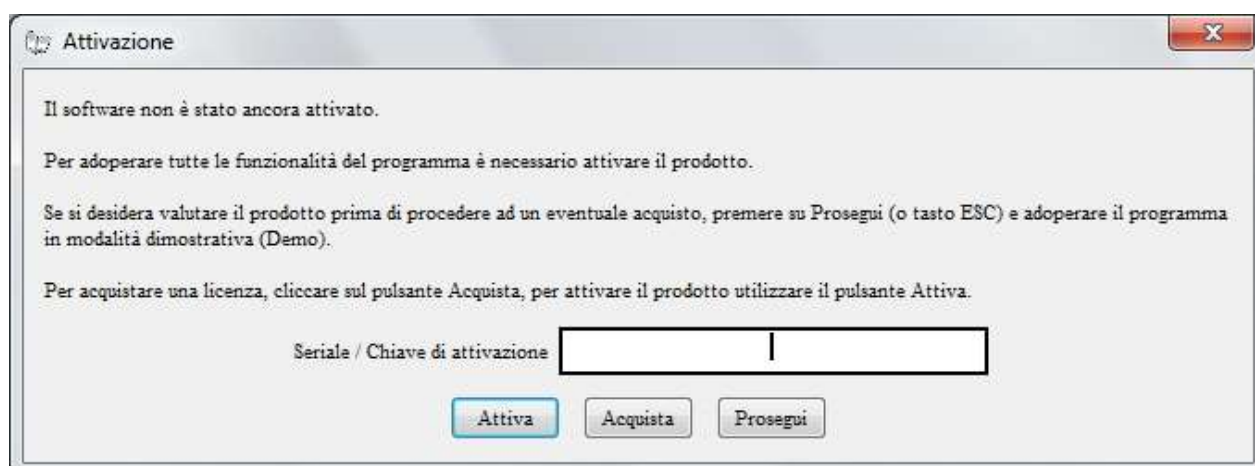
Attivazione

Il software non è stato ancora attivato.

Per adoperare tutte le funzionalità del programma è necessario attivare il prodotto.

Se si desidera valutare il prodotto prima di procedere ad un eventuale acquisto, premere su Prosegui (o tasto ESC) e adoperare il programma in modalità dimostrativa (Demo).

Per acquistare una licenza, cliccare sul pulsante Acquista, per attivare il prodotto utilizzare il pulsante Attiva.

Seriale / Chiave di attivazione

Attiva Acquista Prosegui